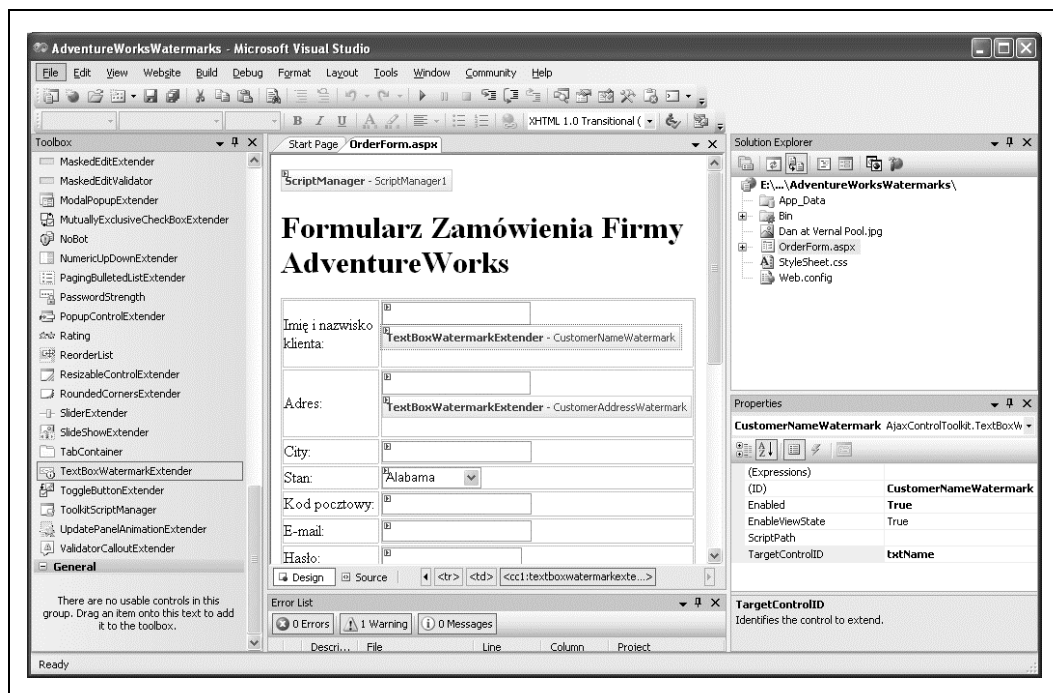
AdventureWorksWatermarks - Microsoft Visual Studio

File Edit View Website Build Debug Format Layout Tools Window Community Help

XHTML 1.0 Transitional (

Toolbox

MaskedEditExtender
MaskedEditValidator
ModalPopupExtender
MutuallyExclusiveCheckBoxExtender
NoBot
NumericUpDownExtender
PagingBulletedListExtender
PasswordStrength
PopupControlExtender
Rating
ReorderList
ResizableControlExtender
RoundedCornersExtender
SliderExtender
SlideShowExtender
TabContainer
TextBoxWatermarkExtender
ToggleButtonExtender
ToolkitScriptManager
UpdatePanelAnimationExtender
ValidatorCalloutExtender
General

There are no usable controls in this group. Drag an item onto this text to add it to the toolbox.

Start Page OrderForm.aspx

ScriptManager - ScriptManager1

Formularz Zamówienia Firmy AdventureWorks

| Imię i nazwisko klienta: | TextBoxWatermarkExtender - CustomerNameWatermark |
|---|---|
| Adres: | TextBoxWatermarkExtender - CustomerAddressWatermark |
| City: | |
| Stan: | Alabama |
| Kod pocztowy: | |
| E-mail: | |
| Hasło: | |

Design Source <tr> <td> <cc1:textboxwatermarkexte...>

Error List

0 Errors 1 Warning 0 Messages

Descri... File Line Column Project

Solution Explorer

E:\...\AdventureWorksWatermarks\
App_Data
Bin
Dan at Vernal Pool.jpg
OrderForm.aspx
StyleSheet.css
Web.config

Properties

CustomerNameWatermark AjaxControlToolkit.TextBoxW

| (Expressions) | |
|---|---|
| (ID) | CustomerNameWatermark |
| Enabled | True |
| EnableViewState | True |
| ScriptPath | |
| TargetControlID | txtName |

TargetControlID
Identifies the control to extend.

Ready